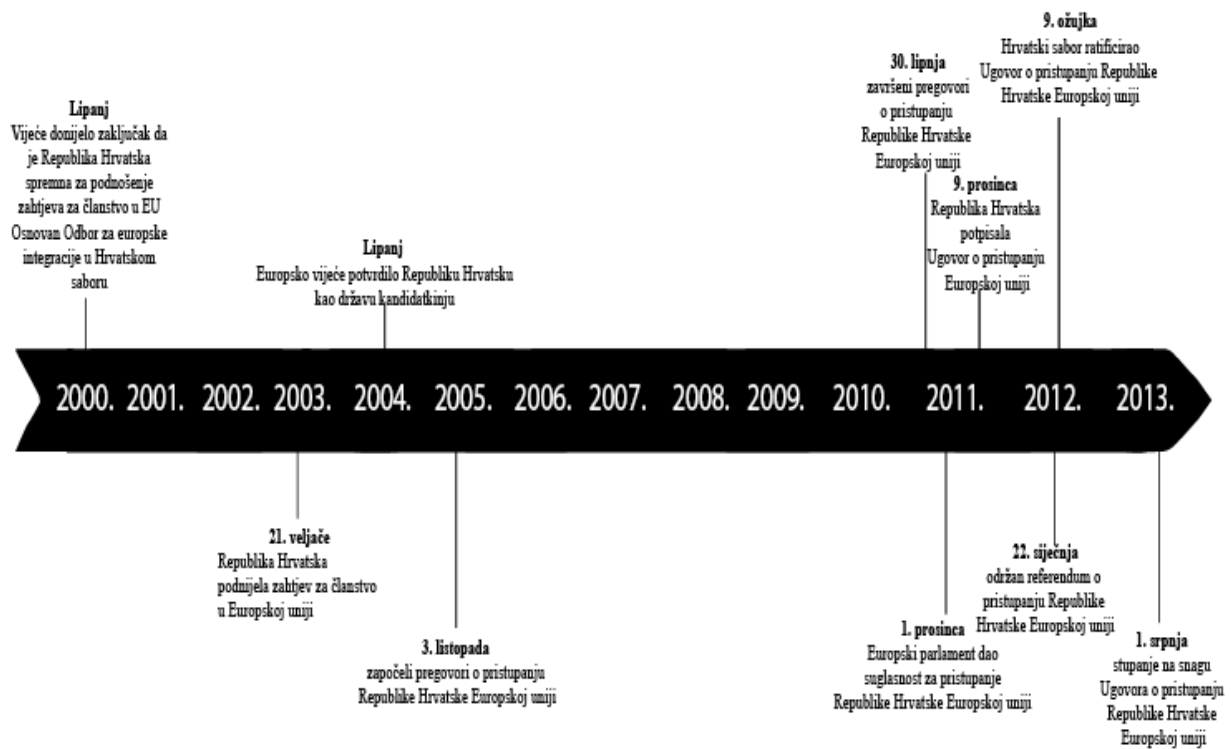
Lipanj
Vijeće donijelo zaključak da je Republika Hrvatska spremna za podnošenje zahtjeva za članstvo u EU
Osnovan Odbor za europske integracije u Hrvatskom saboru

Lipanj
Europsko vijeće potvrdilo Republiku Hrvatsku kao državu kandidatkinju

30. lipnja
završeni pregovori o pristupanju Republike Hrvatske Europskoj uniji

9. prosinca
Republika Hrvatska potpisala Ugovor o pristupanju Europskoj uniji

9. ožujka
Hrvatski sabor ratificirao Ugovor o pristupanju Republike Hrvatske Europskoj uniji

2000. 2001. 2002. 2003. 2004. 2005. 2006. 2007. 2008. 2009. 2010. 2011. 2012. 2013.

21. veljače
Republika Hrvatska podnijela zahtjev za članstvo u Europskoj uniji

3. listopada
započeli pregovori o pristupanju Republike Hrvatske Europskoj uniji

1. prosinca
Europski parlament dao suglasnost za pristupanje Republike Hrvatske Europskoj uniji

22. siječnja
održan referendum o pristupanju Republike Hrvatske Europskoj uniji

1. srpnja
stupanje na snagu Ugovora o pristupanju Republike Hrvatske Europskoj uniji